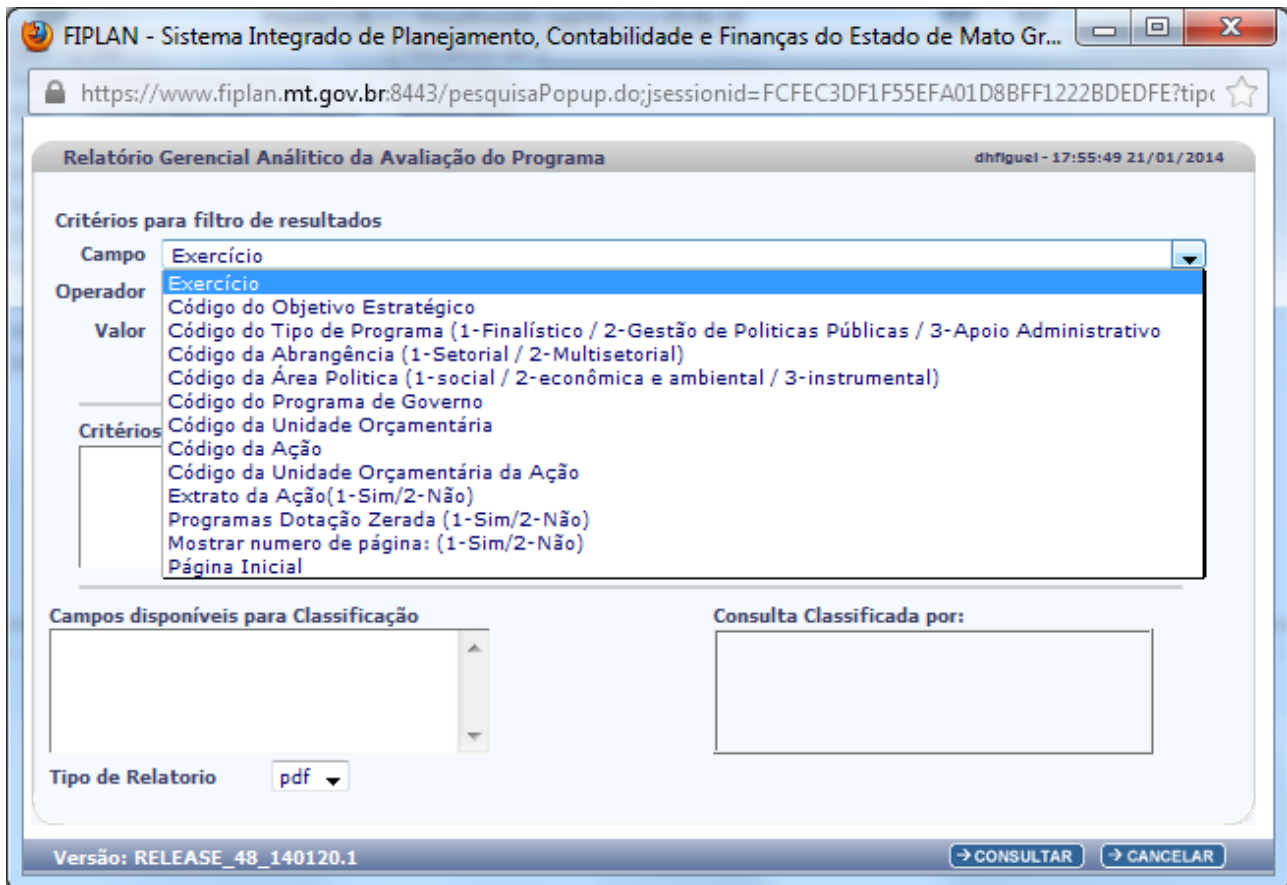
FIPLAN - Sistema Integrado de Planejamento, Contabilidade e Finanças do Estado de Mato Gr...

https://www.fiplan.mt.gov.br:8443/pesquisaPopup.do;jsessionid=FCFEC3DF1F55EFA01D8BFF1222BDEDFE?tipo

Relatório Gerencial Analítico da Avaliação do Programa

dhfiguel - 17:55:49 21/01/2014

Critérios para filtro de resultados

Campo Exercício

Operador

Valor

Exercício
Código do Objetivo Estratégico
Código do Tipo de Programa (1-Finalístico / 2-Gestão de Politicas Públicas / 3-Apoio Administrativo
Código da Abrangência (1-Setorial / 2-Multisetorial)
Código da Área Politica (1-social / 2-econômica e ambiental / 3-instrumental)
Código do Programa de Governo
Código da Unidade Orçamentária
Código da Ação
Código da Unidade Orçamentária da Ação
Extrato da Ação(1-Sim/2-Não)
Programas Dotação Zerada (1-Sim/2-Não)
Mostrar numero de página: (1-Sim/2-Não)
Página Inicial

Critérios

Campos disponíveis para Classificação

Consulta Classificada por:

Tipo de Relatorio pdf

Versão: RELEASE_48_140120.1

CONSULTAR CANCELAR